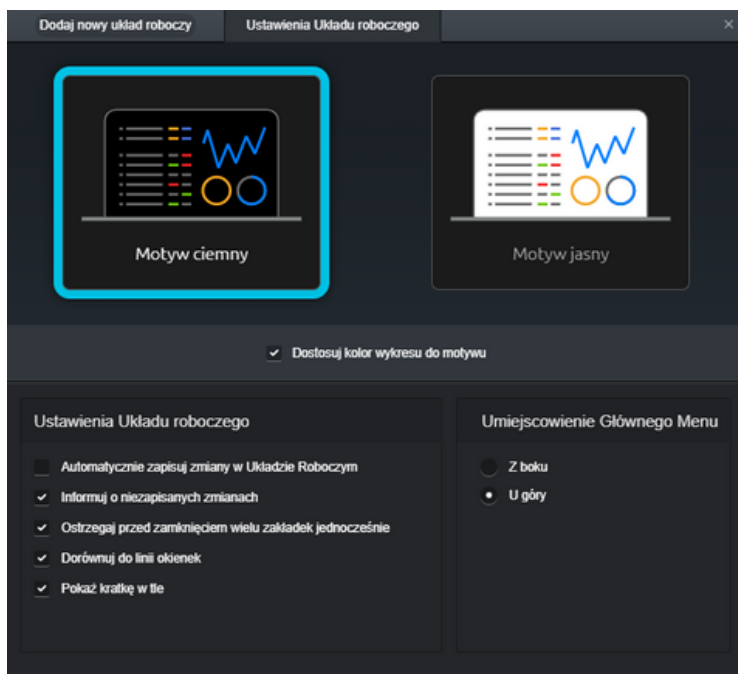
Dodaj nowy układ roboczy
Ustawienia Układu roboczego
×

Motyw ciemny

Motyw jasny

Dostosuj kolor wykresu do motywu

Ustawienia Układu roboczego

Automatycznie zapisuj zmiany w Układzie Roboczym
Informuj o niezapisanych zmianach
Ostrzegaj przed zamknięciem wielu zakładek jednocześnie
Dorównuj do linii okienek
Pokaż kratkę w tle

Umiejscowienie Głównego Menu

Z boku
U góry